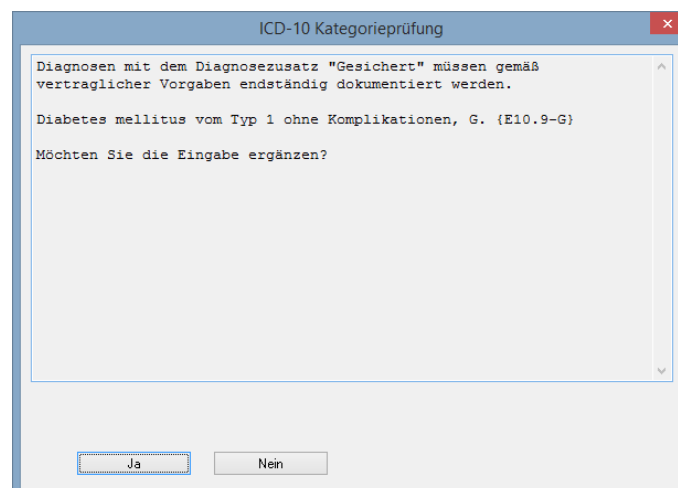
ICD-10 Kategorieprüfung

Diagnosen mit dem Diagnosezusatz "Gesichert" müssen gemäß vertraglicher Vorgaben endständig dokumentiert werden.

Diabetes mellitus vom Typ 1 ohne Komplikationen, G. {E10.9-G}

Möchten Sie die Eingabe ergänzen?

Ja

Nein